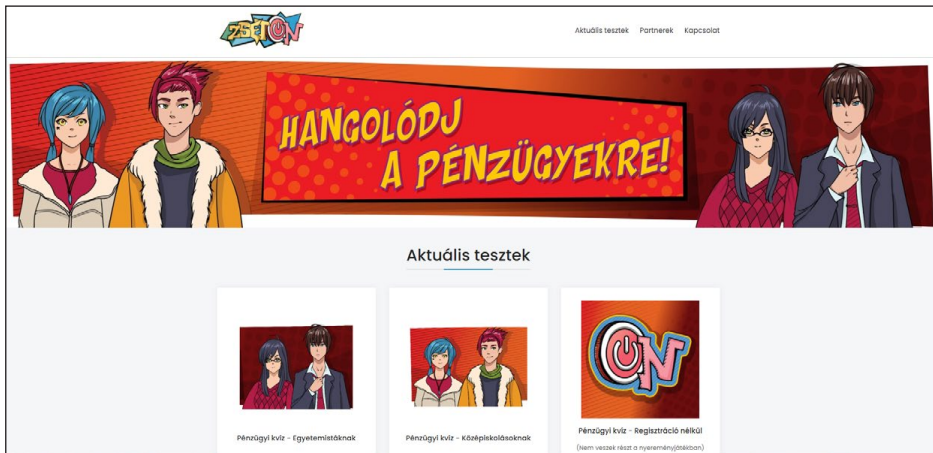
ZSETON

Aktuális tesztek Partnerek Kapcsolat

HANGOLÓDJ A PÉNZÜGYEKRE!

Aktuális tesztek

ON

Pénzügyi kvíz - Egyetemistáknak

Pénzügyi kvíz - Középiskolásoknak

Pénzügyi kvíz - Regisztráció nélkül

(Nem veszek részt a nyereményjátékban)